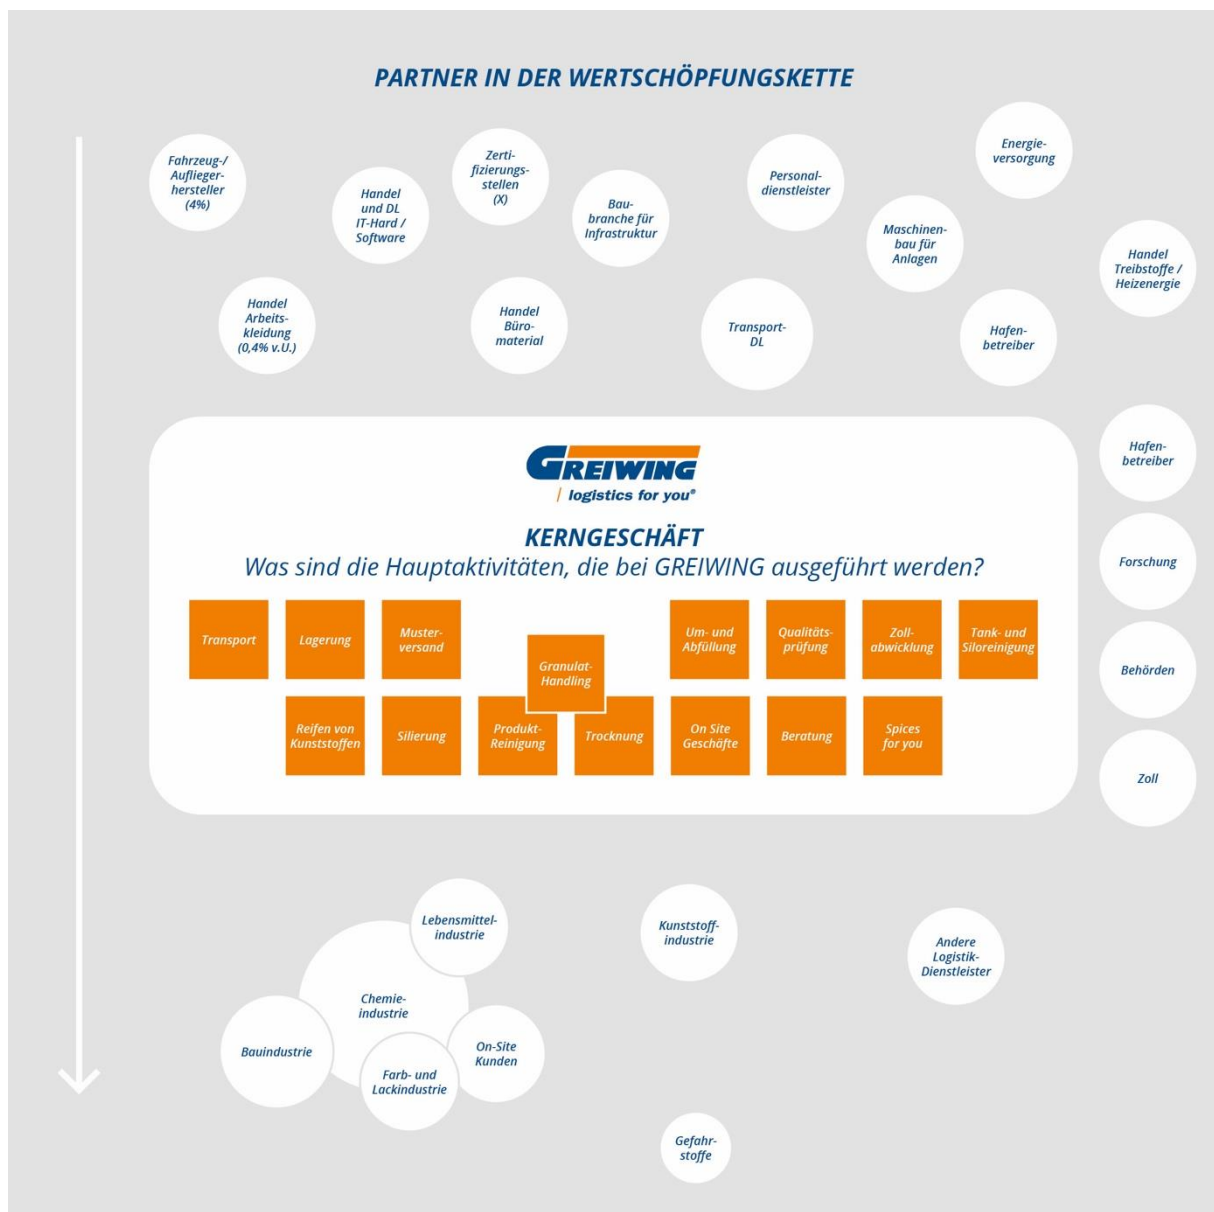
PARTNER IN DER WERTSCHÖPFUNGSKETTE

Fahrzeug-/ Auflieger-hersteller (4%)

Handel und DL IT-Hard / Software

Zertifizierungs-stellen (X)

Baubranche für Infrastruktur

Personal-dienstleister

Energie-versorgung

Maschinenbau für Anlagen

Handel Treibstoffe / Heizenergie

Handel Arbeitskleidung (0,4% v.U.)

Handel Büromaterial

Transport-DL

Hafenbetreiber

Hafenbetreiber

GREIWING
logistics for you®

KERNGESCHÄFT
Was sind die Hauptaktivitäten, die bei GREIWING ausgeführt werden?

Forschung

Transport

Lagerung

Musterversand

Granulat-Handling

Um- und Abfüllung

Qualitätsprüfung

Zollabwicklung

Tank- und Siloreinigung

Behörden

Reifen von Kunststoffen

Silierung

Produkt-Reinigung

Trocknung

On Site Geschäfte

Beratung

Spices for you

Zoll

Lebensmittelindustrie

Kunststoffindustrie

Andere Logistik-Dienstleister

Chemieindustrie

Bauindustrie

On-Site Kunden

Farb- und Lackindustrie

Gefahrstoffe